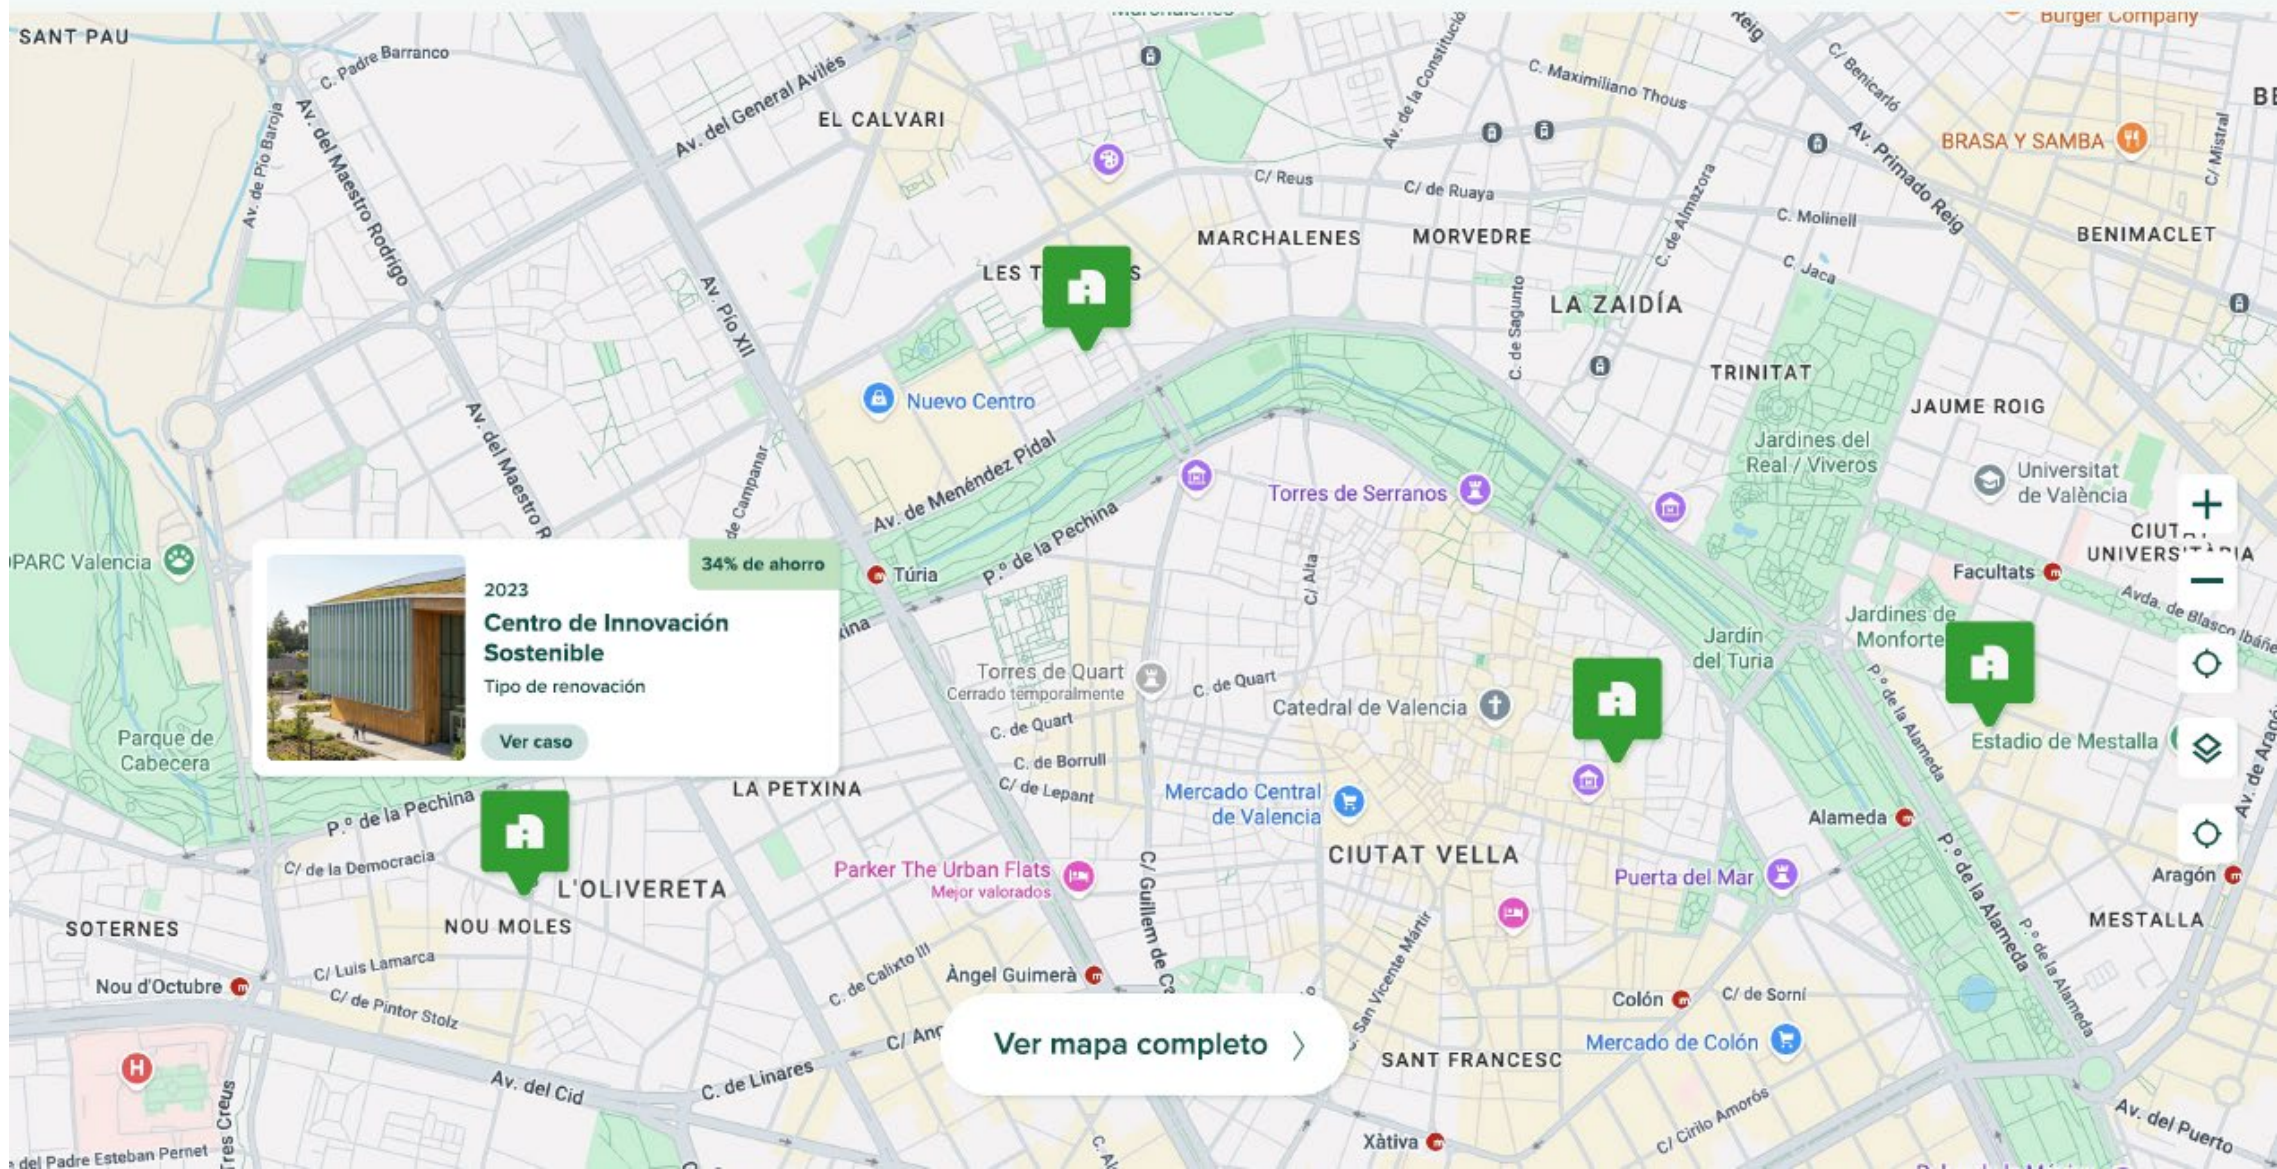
SANT PAU
C. Padre Barranco
Av. de Pío Baroja
Av. del Maestro Rodrigo
Av. del General Avilés
EL CALVARI
Burger Company
C. Maximiliano Thous
Av. de la Constitució
C/ Reus
C/ de Ruaya
C. Benicarló
Av. Primado Reig
BRASA Y SAMBA
C/ Mistral
BE
MARCHALENES
MORVEDRE
C. de Almazora
C. Molinell
BENIMACLET
LES T S
C. Jaca
LA ZAIDÍA
C. de Sagunto
Av. Pío XII
TRINITAT
Nuevo Centro
JAUME ROIG
Av. del Maestro R
Av. de Menéndez Pidal
Jardines del Real / Viveros
Universitat de València
Torres de Serranos
C. de Campanar
P.º de la Pechina
CIUT UNIVERSIT IA
PARC Valencia
34% de ahorro
2023
Centro de Innovación Sostenible
Tipo de renovación
Ver caso
Túria
C/ Alta
Facultats
Avda. de Blasco Ibáñez
Jardines de Monforte
Jardín del Turia
Torres de Quart
Cerrado temporalmente
C. de Quart
C. de Quart
Catedral de Valencia
P.º de la Alameda
Estadio de Mestalla
Parque de Cabecera
C. de Borrull
C/ de Lepant
LA PETXINA
Mercado Central de Valencia
Alameda
Av. de Aragón
P.º de la Pechina
C/ de la Democracia
Parker The Urban Flats
Mejor valorados
CIUTAT VELLA
Puerta del Mar
Aragón
L'OLIVERETA
C/ Guillem de Castro
P.º de la Alameda
SOTERNES
NOU MOLES
C/ San Vicente Mártir
MESTALLA
C/ Luis Lamarca
C. de Calixto III
Àngel Guimerà
Nou d'Octubre
C/ de Pintor Stolz
Colón
C/ de Sorní
Ver mapa completo
Mercado de Colón
C/ Ang
Av. del Cid
C. de Linares
SANT FRANCESC
C/ Cirilo Amorós
Av. del Puerto
del Padre Esteban Pernet
Tres Creus
Xàtiva